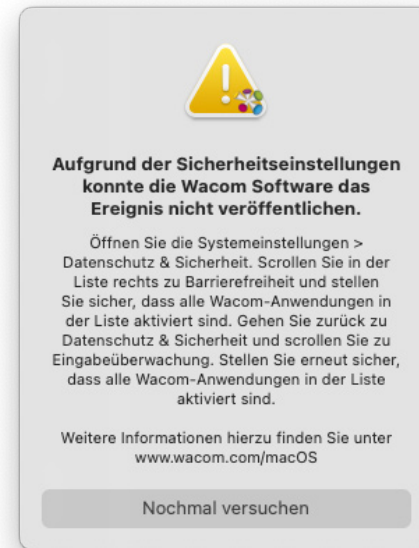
Aufgrund der Sicherheitseinstellungen konnte die Wacom Software das Ereignis nicht veröffentlichen.

Öffnen Sie die Systemeinstellungen > Datenschutz & Sicherheit. Scrollen Sie in der Liste rechts zu Barrierefreiheit und stellen Sie sicher, dass alle Wacom-Anwendungen in der Liste aktiviert sind. Gehen Sie zurück zu Datenschutz & Sicherheit und scrollen Sie zu Eingabeüberwachung. Stellen Sie erneut sicher, dass alle Wacom-Anwendungen in der Liste aktiviert sind.

Weitere Informationen hierzu finden Sie unter www.wacom.com/macOS

Nochmal versuchen